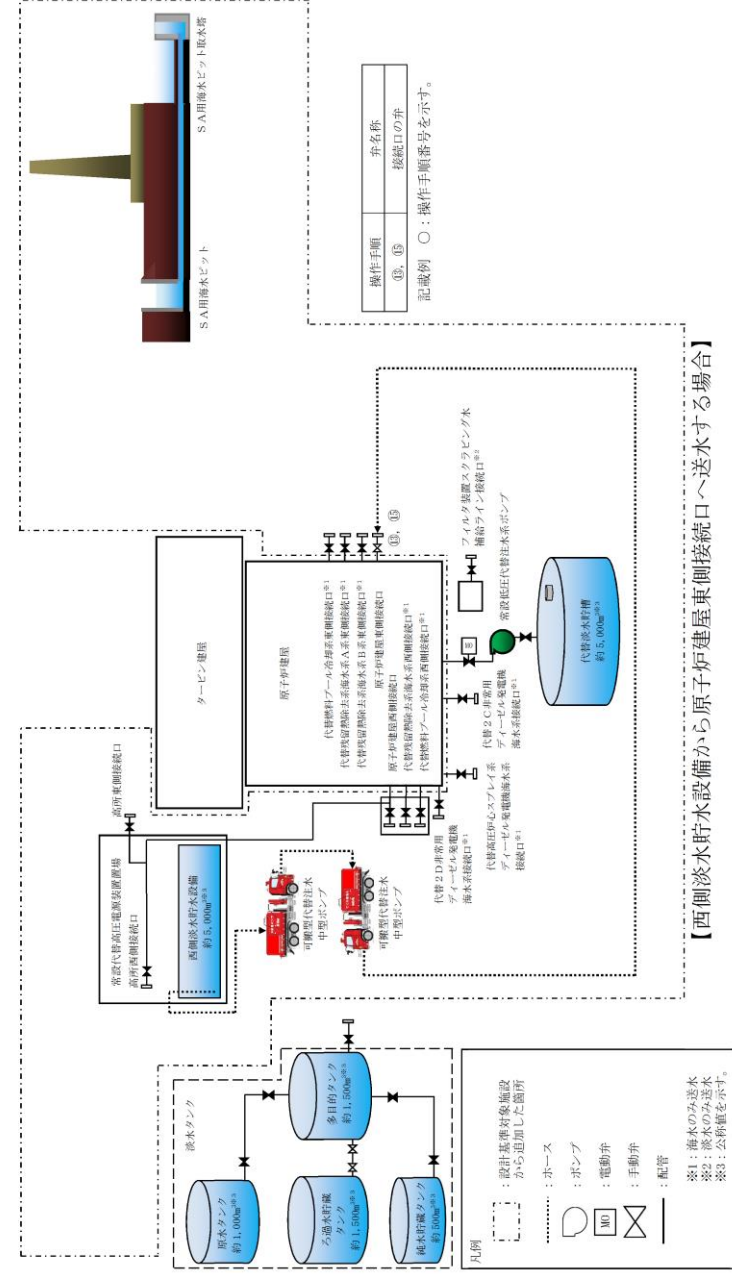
【西側淡水貯水設備から原子炉建屋東側接続口へ送水する場合】

SA用海水ピット取水塔
SA用海水ピット

| 操作手順 | 弁名称 |
|---|---|
| ⑬, ⑮ | 接続口の弁 |

記載例 ○：操作手順番号を示す。

タービン建屋

原子炉建屋
代替燃料プール冷却系東側接続口※1
代替残留熱除去系海水系A系東側接続口※1
代替残留熱除去系海水系B系東側接続口※1
原子炉建屋東側接続口
原子炉建屋西側接続口
代替残留熱除去系海水系西側接続口※1
代替燃料プール冷却系西側接続口※1

⑬, ⑮

フィルタ装置スクラビング水補給ライン接続口※2

常設低圧代替注水系ポンプ

MO

代替淡水貯槽
約5,000m³※3

代替2C非常用ディーゼル発電機海水系接続口※1

代替高圧炉心スプレイ系ディーゼル発電機海水系接続口※1

代替2D非常用ディーゼル発電機海水系接続口※1

高所東側接続口

常設代替高圧電源装置置場
高所西側接続口

西側淡水貯水設備
約5,000m³※3

可搬型代替注水中型ポンプ

可搬型代替注水中型ポンプ

淡水タンク
原水タンク
約1,000m³※3
ろ過水貯蔵タンク
約1,500m³※3
純水貯蔵タンク
約300m³※3
多目的タンク
約1,500m³※3

凡例
：設計基準対象施設から追加した箇所
：ホース
：ポンプ
MO：電動弁
：手動弁
：配管

※1：海水のみ送水
※2：淡水のみ送水
※3：公称値を示す。